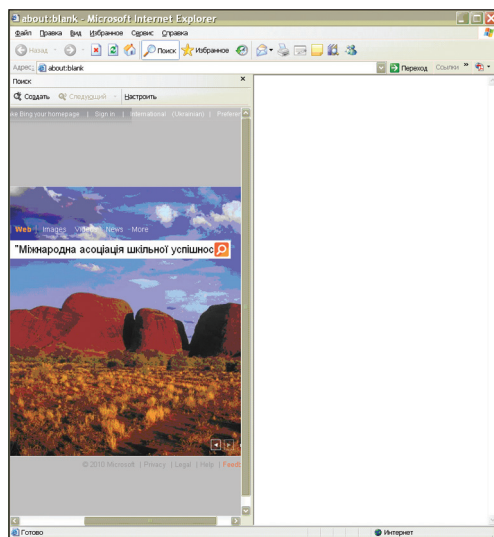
about:blank - Microsoft Internet Explorer

Файл Правка Вид Избранное Сервис Справка

Назад Поиск Избранное

Адрес: about:blank

Переход Ссылки »

Поиск ×

Создать Следующий Настроить

ke Bing your homepage | Sign in | International (Ukrainian) | Prefere

Web Images Videos News More

"Міжнародна асоціація шкільної успішнос

© 2010 Microsoft | Privacy | Legal | Help | Feedb

Готово

Интернет